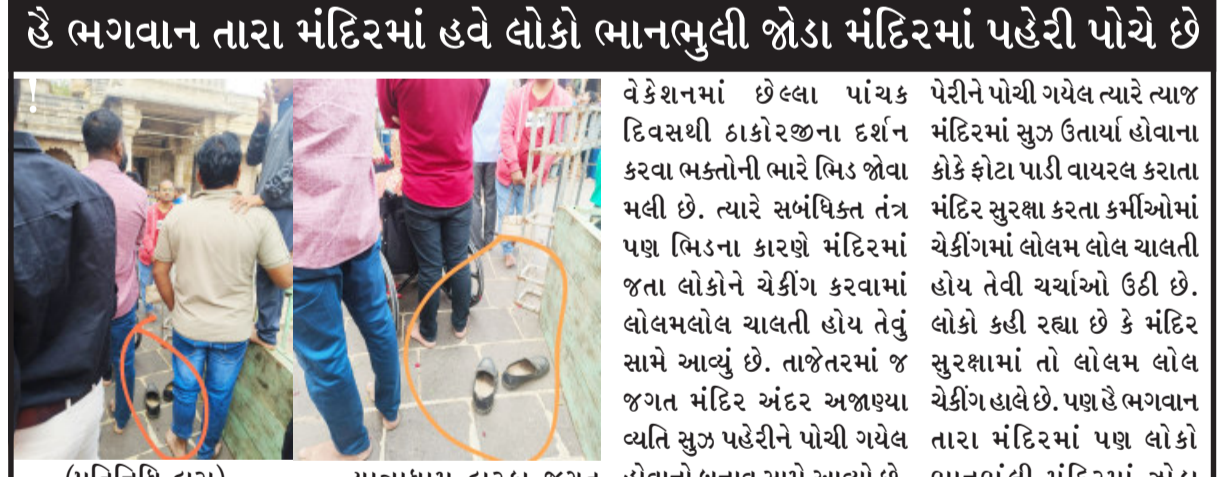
હે ભગવાન તારા મંદિરમાં હવે લોકો ભાનભુલી જોડા મંદિરમાં પહેરી પોચે છે

વેકેશનમાં છેલ્લા પાંચક દિવસથી ઠાકોરજીના દર્શન કરવા ભક્તોની ભારે ભિડ જોવા મલી છે. ત્યારે સબંધિક્ત તંત્ર પણ ભિડના કારણે મંદિરમાં જતા લોકોને ચેકીંગ કરવામાં લોલમલોલ ચાલતી હોય તેવું સામે આવ્યું છે. તાજેતરમાં જ જગત મંદિર અંદર અજાણ્યા વ્યતિ સુઝ પહેરીને પોચી ગયેલ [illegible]

પેરીને પોચી ગયેલ ત્યારે ત્યાજ મંદિરમાં સુઝ ઉતાર્યા હોવાના કોકે ફોટા પાડી વાયરલ કરાતા મંદિર સુરક્ષા કરતા કર્મીઓમાં ચેકીંગમાં લોલમ લોલ ચાલતી હોય તેવી ચર્ચાઓ ઉઠી છે. લોકો કહી રહ્યા છે કે મંદિર સુરક્ષામાં તો લોલમ લોલ ચેકીંગ હાલે છે. પણ હે ભગવાન તારા મંદિરમાં પણ લોકો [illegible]

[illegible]